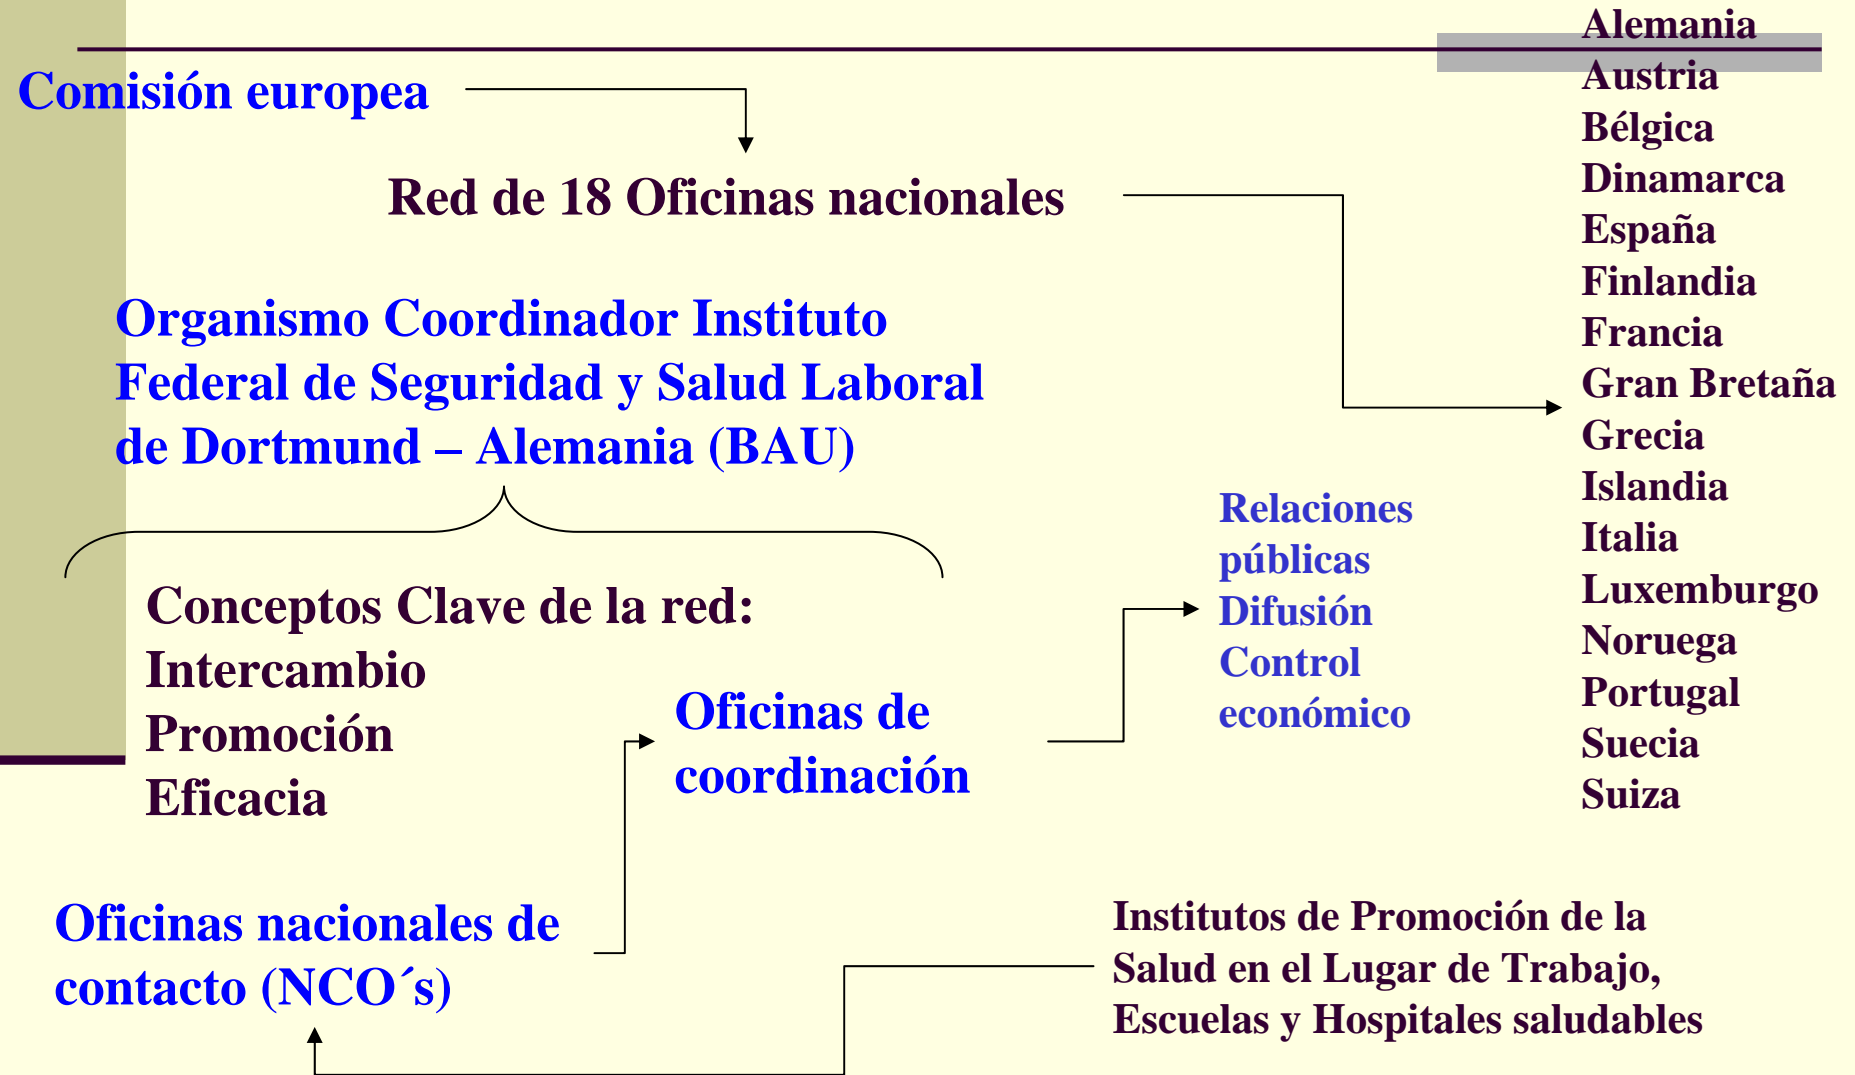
Comisión europea

Red de 18 Oficinas nacionales

Alemania
Austria
Bélgica
Dinamarca
España
Finlandia
Francia
Gran Bretaña
Grecia
Islandia
Italia
Luxemburgo
Noruega
Portugal
Suecia
Suiza

Organismo Coordinador Instituto Federal de Seguridad y Salud Laboral de Dortmund – Alemania (BAU)

Conceptos Clave de la red:
Intercambio
Promoción
Eficacia

Oficinas de coordinación

Relaciones públicas
Difusión
Control económico

Oficinas nacionales de contacto (NCO´s)

Institutos de Promoción de la Salud en el Lugar de Trabajo, Escuelas y Hospitales saludables